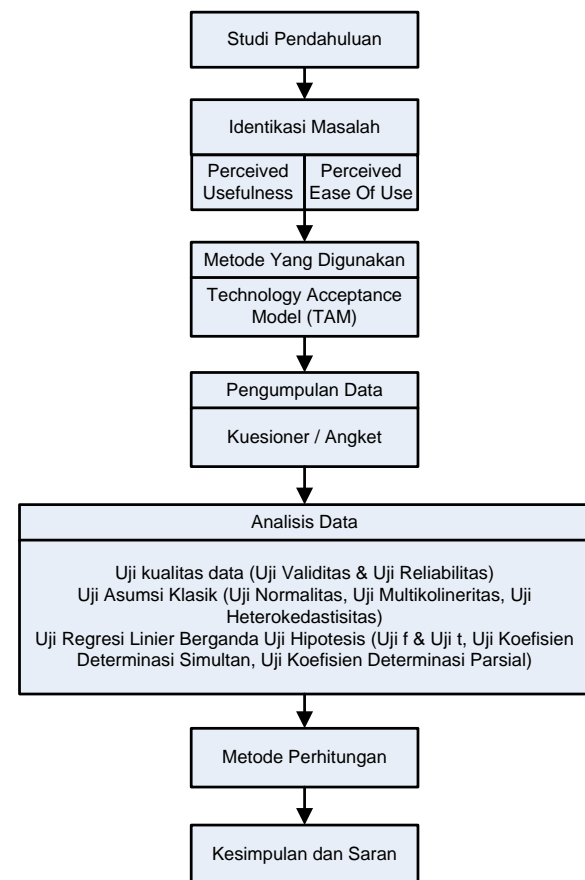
Studi Pendahuluan

Identikasi Masalah

Perceived Usefulness

Perceived Ease Of Use

Metode Yang Digunakan

Technology Acceptance Model (TAM)

Pengumpulan Data

Kuesioner / Angket

Analisis Data

Uji kualitas data (Uji Validitas & Uji Reliabilitas)
Uji Asumsi Klasik (Uji Normalitas, Uji Multikolineritas, Uji Heterokedastisitas)
Uji Regresi Linier Berganda Uji Hipotesis (Uji f & Uji t, Uji Koefisien Determinasi Simultan, Uji Koefisien Determinasi Parsial)

Metode Perhitungan

Kesimpulan dan Saran